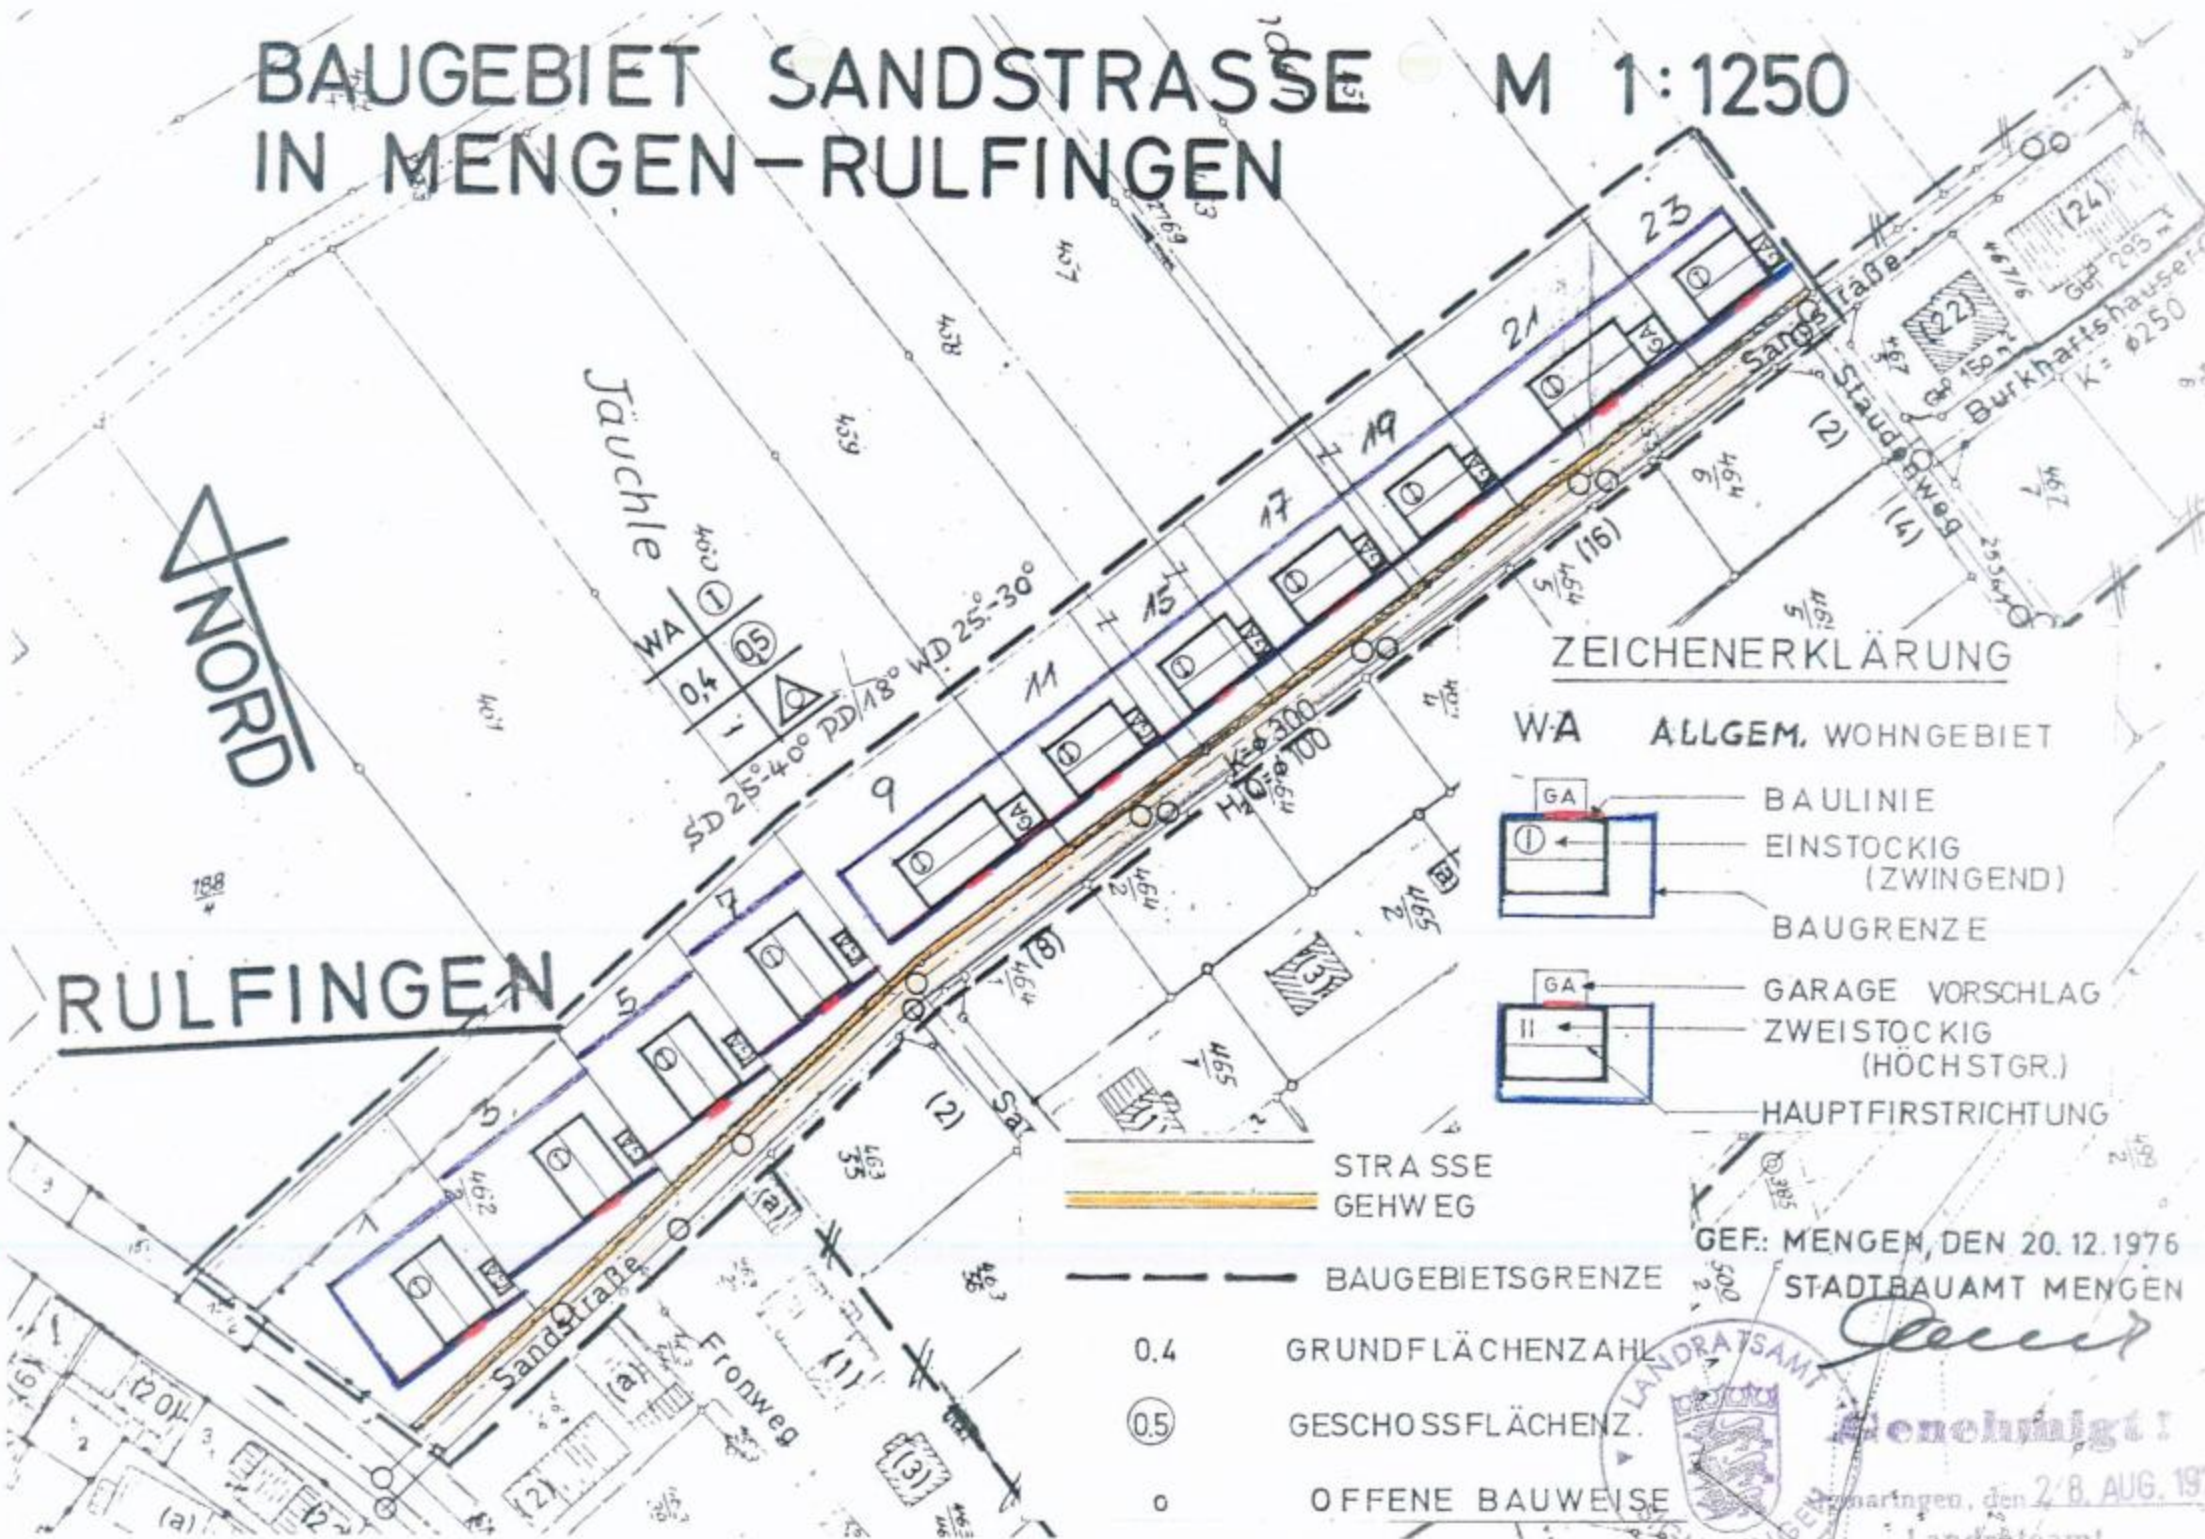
BAUGEBIET SANDSTRASSE M 1:1250
IN MENGEN-RULFINGEN

NORD

RULFINGEN

Jäuchle

WA ① 0,4 0,5 I △

SD 25°-40° PD 18° WD 25°-30°

1 3 5 7 9 11 15 17 19 21 23

(24) Gf 293 m²
(22) Gf 150 m²

Sandstraße
Staudenweg
Burkhartshauser
K= Ø250
K=Ø300
H₂O=Ø100
Fronweg

(16) (8) (2) (3) (4) (1) (2) (a)

188/4
462/2
463/35
464/1
464/2
464/5
464/9
465/1
465/2
457
458
459
460
407
1769

ZEICHENERKLÄRUNG

WA ALLGEM. WOHNGEBIET

GA
BAULINIE
EINSTOCKIG (ZWINGEND)
BAUGRENZE

GA
GARAGE VORSCHLAG
II
ZWEISTOCKIG (HÖCHSTGR.)
HAUPTFIRSTRICHTUNG

STRASSE
GEHWEG

BAUGEBIETSGRENZE

0.4 GRUNDFLÄCHENZAHL

0.5 GESCHOSSFLÄCHENZ.

o OFFENE BAUWEISE

GEF.: MENGEN, DEN 20.12.1976
STADTBAUAMT MENGEN

LANDRATSAMT

Genehmigt!
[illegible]aringen, den 28. AUG. 19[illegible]